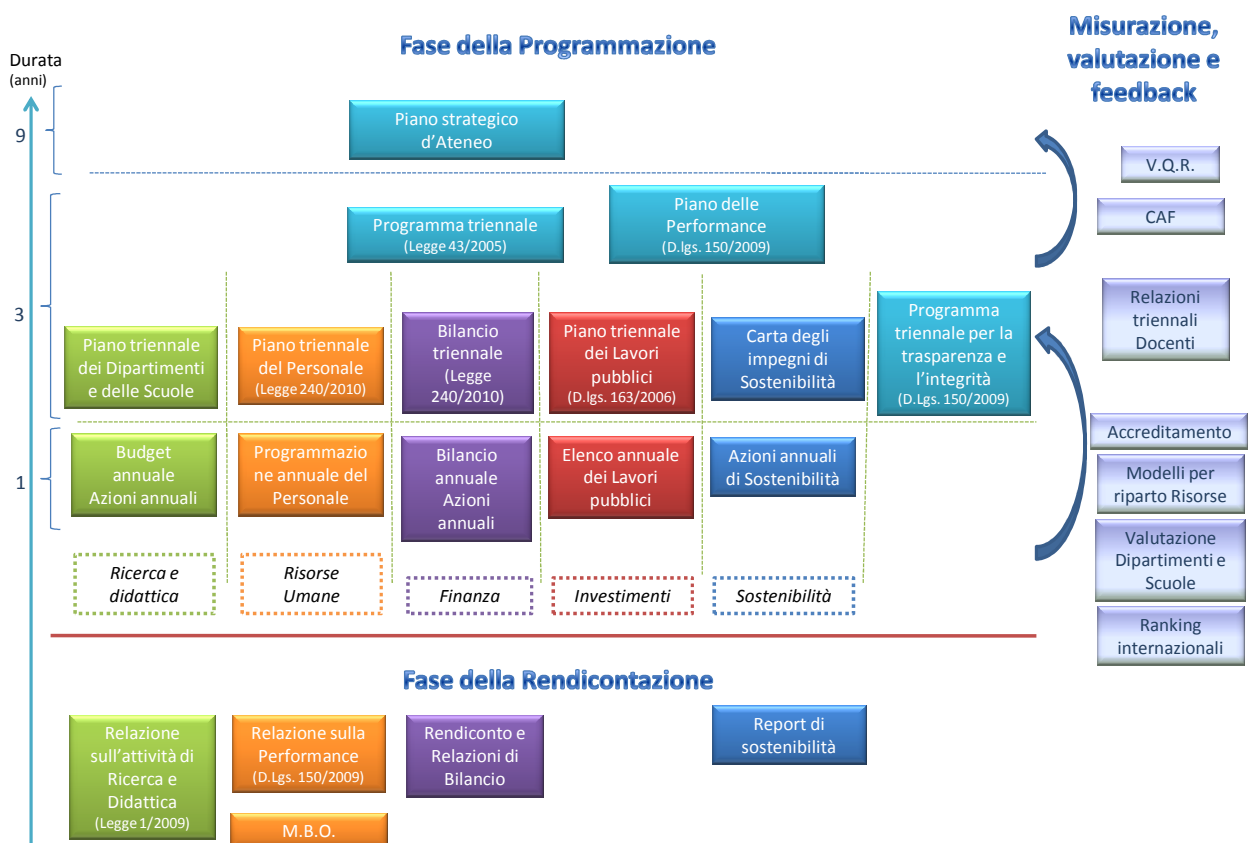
Durata
(anni)

9

3

1

Fase della Programmazione

Misurazione, valutazione e feedback

Piano strategico d'Ateneo

Programma triennale
(Legge 43/2005)

Piano delle Performance
(D.lgs. 150/2009)

V.Q.R.

CAF

Relazioni triennali Docenti

Piano triennale dei Dipartimenti e delle Scuole

Piano triennale del Personale
(Legge 240/2010)

Bilancio triennale
(Legge 240/2010)

Piano triennale dei Lavori pubblici
(D.lgs. 163/2006)

Carta degli impegni di Sostenibilità

Programma triennale per la trasparenza e l'integrità
(D.Lgs. 150/2009)

Accreditamento

Modelli per riparto Risorse

Valutazione Dipartimenti e Scuole

Ranking internazionali

Budget annuale Azioni annuali

Programmazione annuale del Personale

Bilancio annuale Azioni annuali

Elenco annuale dei Lavori pubblici

Azioni annuali di Sostenibilità

Ricerca e didattica

Risorse Umane

Finanza

Investimenti

Sostenibilità

Fase della Rendicontazione

Relazione sull'attività di Ricerca e Didattica
(Legge 1/2009)

Relazione sulla Performance
(D.Lgs. 150/2009)

M.B.O.

Rendiconto e Relazioni di Bilancio

Report di sostenibilità